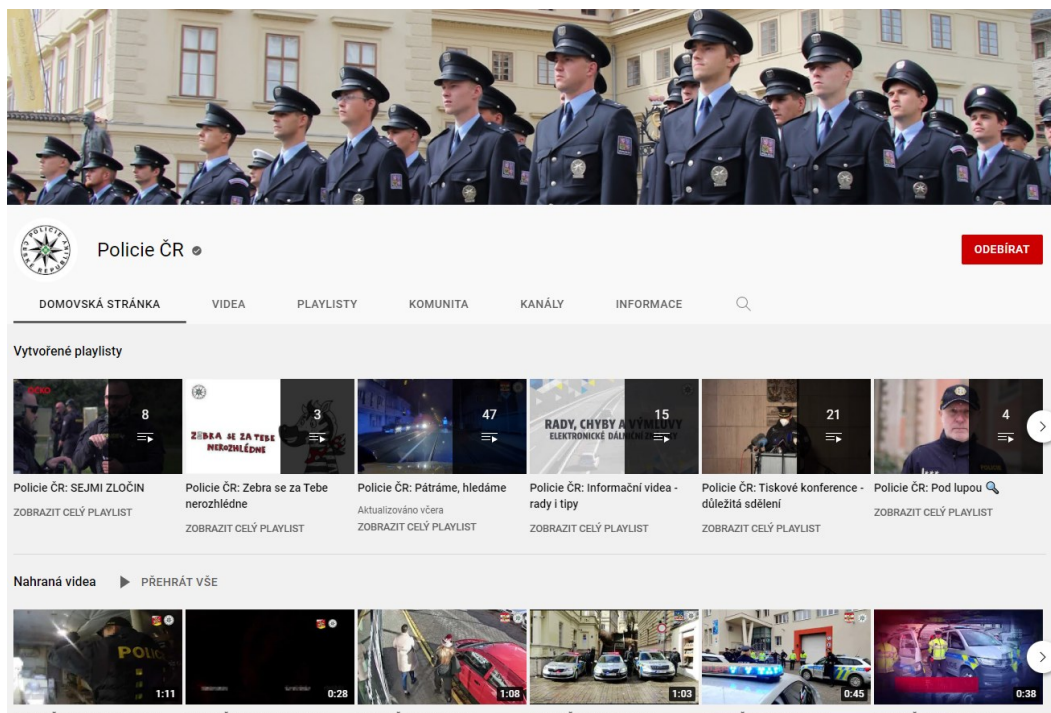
Policie ČR

ODEBÍRAT

DOMOVSKÁ STRÁNKA
VIDEA
PLAYLISTY
KOMUNITA
KANÁLY
INFORMACE

Vytvořené playlisty

8
Policie ČR: SEJMI ZLOČIN
ZOBRAZIT CELÝ PLAYLIST

ZEBRA SE ZA TEBE NEROZHLÉDNE
3
Policie ČR: Zebra se za Tebe nerozhlédne
ZOBRAZIT CELÝ PLAYLIST

47
Policie ČR: Pátráme, hledáme
Aktualizováno včera
ZOBRAZIT CELÝ PLAYLIST

RADY, CHYBY A VÝMLUVY
ELEKTRONICKÉ DÁLNIČNÍ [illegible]
15
Policie ČR: Informační videa - rady i tipy
ZOBRAZIT CELÝ PLAYLIST

21
Policie ČR: Tiskové konference - důležitá sdělení
ZOBRAZIT CELÝ PLAYLIST

4
Policie ČR: Pod lupou
ZOBRAZIT CELÝ PLAYLIST

Nahraná videa
PŘEHRÁT VŠE

POLICIE
1:11
0:28
1:08
1:03
0:45
0:38